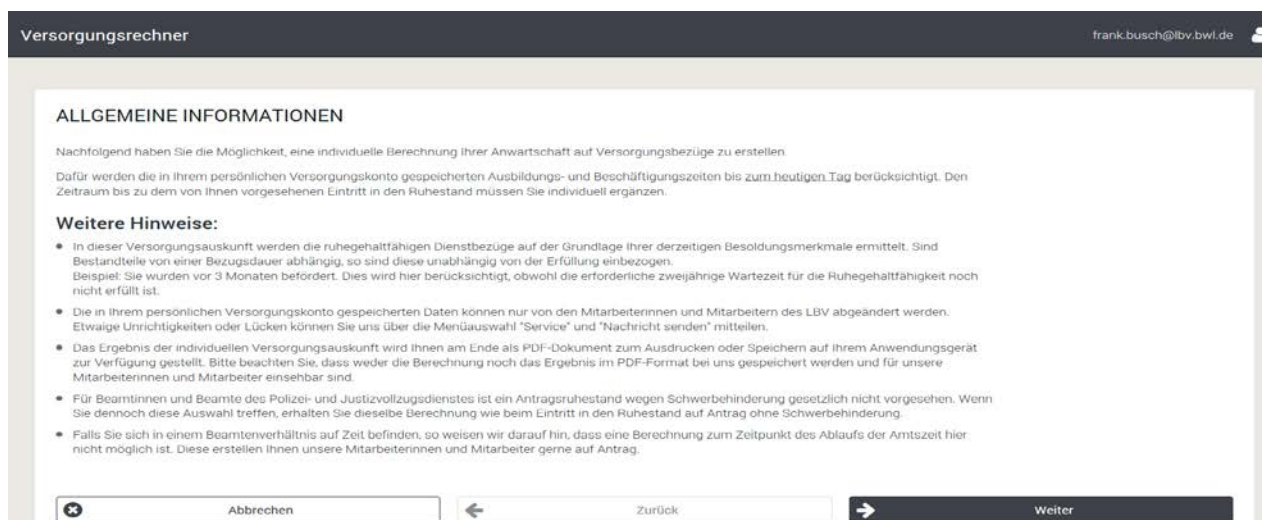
Versorgungsrechner

frank.busch@lbv.bwl.de

ALLGEMEINE INFORMATIONEN

Nachfolgend haben Sie die Möglichkeit, eine individuelle Berechnung Ihrer Anwartschaft auf Versorgungsbezüge zu erstellen.

Dafür werden die in Ihrem persönlichen Versorgungskonto gespeicherten Ausbildungs- und Beschäftigungszeiten bis zum heutigen Tag berücksichtigt. Den Zeitraum bis zu dem von Ihnen vorgesehenen Eintritt in den Ruhestand müssen Sie individuell ergänzen.

Weitere Hinweise:

• In dieser Versorgungsauskunft werden die ruhegehaltfähigen Dienstbezüge auf der Grundlage Ihrer derzeitigen Besoldungsmerkmale ermittelt. Sind Bestandteile von einer Bezugsdauer abhängig, so sind diese unabhängig von der Erfüllung einbezogen.
Beispiel: Sie wurden vor 3 Monaten befördert. Dies wird hier berücksichtigt, obwohl die erforderliche zweijährige Wartezeit für die Ruhegehaltfähigkeit noch nicht erfüllt ist.

• Die in Ihrem persönlichen Versorgungskonto gespeicherten Daten können nur von den Mitarbeiterinnen und Mitarbeitern des LBV abgeändert werden. Etwaige Unrichtigkeiten oder Lücken können Sie uns über die Menüauswahl "Service" und "Nachricht senden" mitteilen.

• Das Ergebnis der individuellen Versorgungsauskunft wird Ihnen am Ende als PDF-Dokument zum Ausdrucken oder Speichern auf Ihrem Anwendungsgerät zur Verfügung gestellt. Bitte beachten Sie, dass weder die Berechnung noch das Ergebnis im PDF-Format bei uns gespeichert werden und für unsere Mitarbeiterinnen und Mitarbeiter einsehbar sind.

• Für Beamtinnen und Beamte des Polizei- und Justizvollzugsdienstes ist ein Antragsruhestand wegen Schwerbehinderung gesetzlich nicht vorgesehen. Wenn Sie dennoch diese Auswahl treffen, erhalten Sie dieselbe Berechnung wie beim Eintritt in den Ruhestand auf Antrag ohne Schwerbehinderung.

• Falls Sie sich in einem Beamtenverhältnis auf Zeit befinden, so weisen wir darauf hin, dass eine Berechnung zum Zeitpunkt des Ablaufs der Amtszeit hier nicht möglich ist. Diese erstellen Ihnen unsere Mitarbeiterinnen und Mitarbeiter gerne auf Antrag.

Abbrechen

Zurück

Weiter